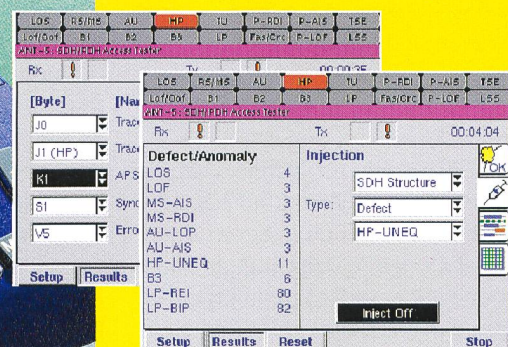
LOS | RS/MS | AU | HP | TU | P-RDI | P-AIS | TSE
Lof/Oof | B1 | B2 | B3 | LP | Fas/Crc | P-LOF | LSS
ANT-5: SDH/PDH Access Tester
Rx | ! | Tx | 00:00:35

[Byte] | [Na
J0 | Trac
J1 (HP) | Trac
K1 | APS
S1 | Sync
V5 | Erro

Setup | Results

LOS | RS/MS | AU | HP | TU | P-RDI | P-AIS | TSE
Lof/Oof | B1 | B2 | B3 | LP | Fas/Crc | P-LOF | LSS
ANT-5: SDH/PDH Access Tester
Rx | ! | Tx | 00:04:04

Defect/Anomaly
| | |
|---|---|
| LOS | 4 |
| LOF | 3 |
| MS-AIS | 3 |
| MS-RDI | 3 |
| AU-LOP | 3 |
| AU-AIS | 3 |
| HP-UNEQ | 11 |
| B3 | 6 |
| LP-REI | 80 |
| LP-BIP | 82 |

Injection
SDH Structure
Type: Defect
HP-UNEQ

OK

Inject Off

Setup | Results | Reset | Stop